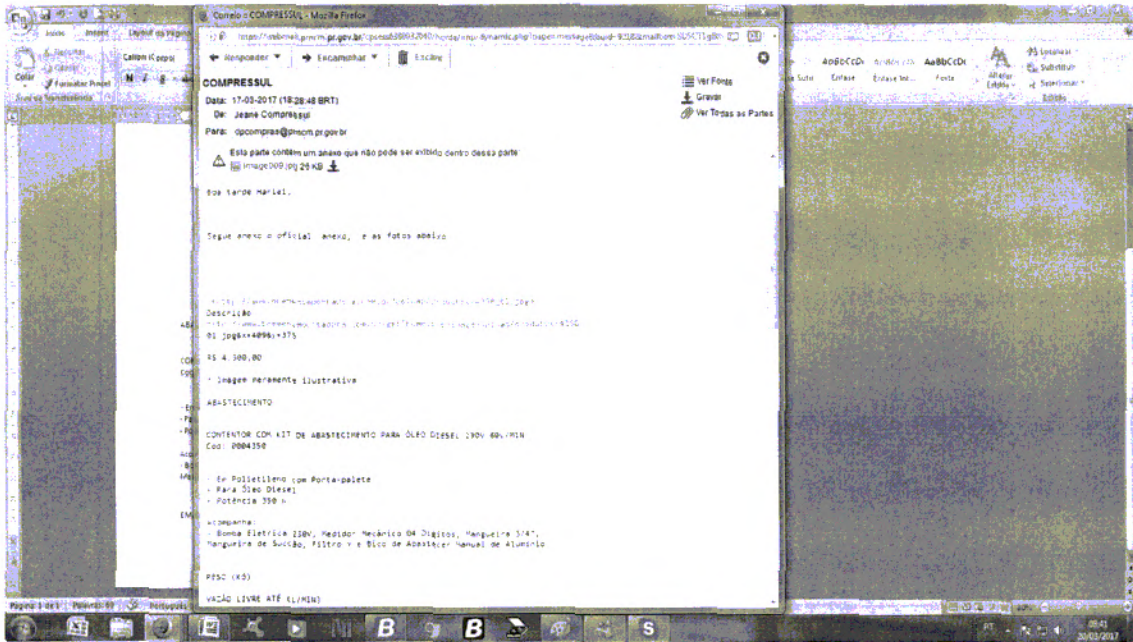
Correio :: COMPRESSUL - Mozilla Firefox

https://webmail.pmcm.pr.gov.br/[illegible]

Responder | Encaminhar | Excluir

COMPRESSUL

Data: 17-03-2017 (18:28:48 BRT)
De: Jeane Compressul
Para: dpcompras@pmcm.pr.gov.br

Ver Fonte
Gravar
Ver Todas as Partes

Esta parte contém um anexo que não pode ser exibido dentro dessa parte:
image009.jpg 29 KB

Boa tarde Mariel.

Segue anexo o oficial anexo, e as fotos abaixo

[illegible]
Descrição
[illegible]
01 jpg6x+4096)+375

R$ 4.300,00

* Imagem meramente ilustrativa

ABASTECIMENTO

CONTENTOR COM KIT DE ABASTECIMENTO PARA ÓLEO DIESEL 230V 40L/MIN
Cod: 0004350

- Em Polietileno com Porta-palete
- Para Óleo Diesel
- Potência 350 W

Acompanha:
- Bomba Elétrica 230V, Medidor Mecânico 04 Dígitos, Mangueira 3/4", Mangueira de Sucção, Filtro e e Bico de Abastecer Manual de Alumínio

PESO (KG)

VAZÃO LIVRE ATÉ (L/MIN)

Colar | Formatar Pincel | Calibri (Corpo) | Fonte | AaBbCcDd | Ênfase | Ênfase Int... | Alterar Estilos | Localizar | Substituir | Selecionar | Edição

Página: 1 de 1 | Palavras: 69 | Português

PT | 08:41 | 20/03/2017